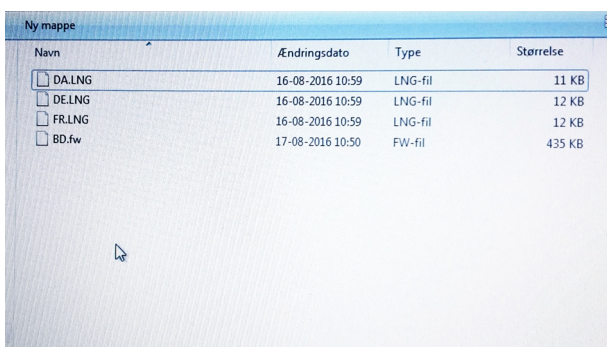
Ny mappe

| Navn | Ændringsdato | Type | Størrelse |
|---|---|---|---|
| DA.LNG | 16-08-2016 10:59 | LNG-fil | 11 KB |
| DE.LNG | 16-08-2016 10:59 | LNG-fil | 12 KB |
| FR.LNG | 16-08-2016 10:59 | LNG-fil | 12 KB |
| BD.fw | 17-08-2016 10:50 | FW-fil | 435 KB |